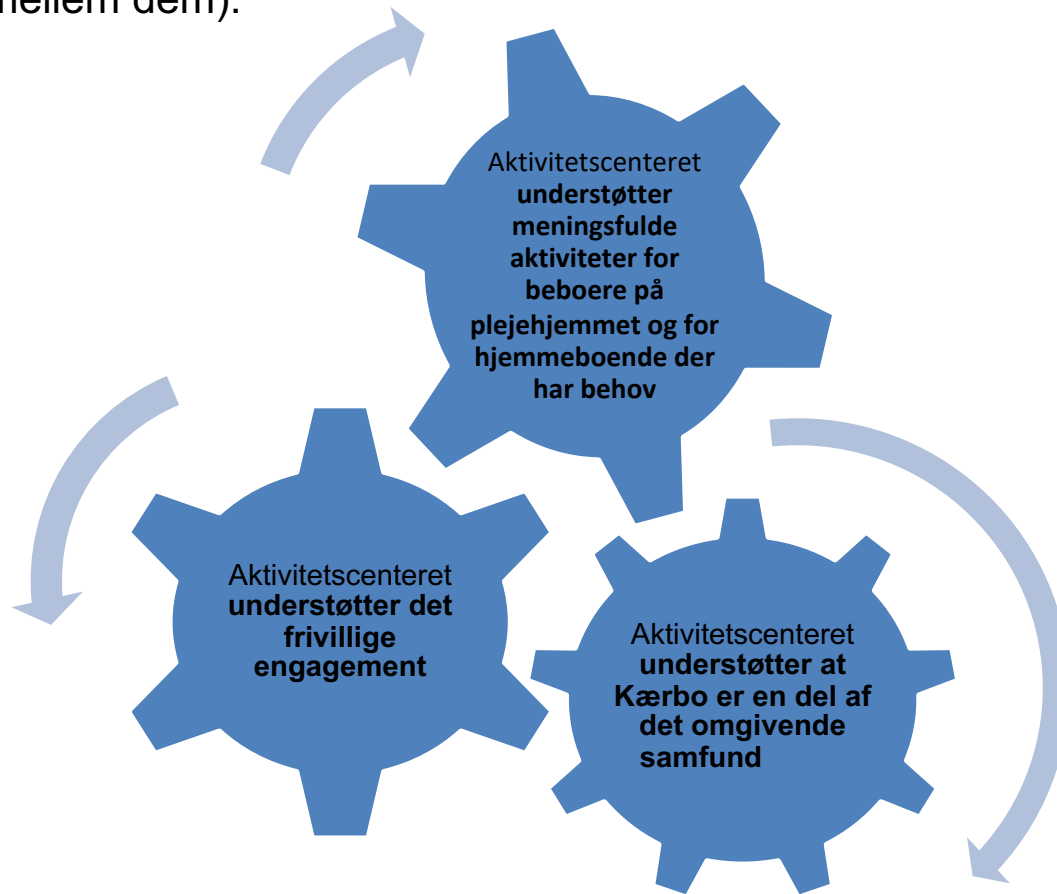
mellem dem).

Aktivitetscenteret **understøtter meningsfulde aktiviteter for beboere på plejehjemmet og for hjemmeboende der har behov**

Aktivitetscenteret **understøtter det frivillige engagement**

Aktivitetscenteret **understøtter at Kærbo er en del af det omgivende samfund**